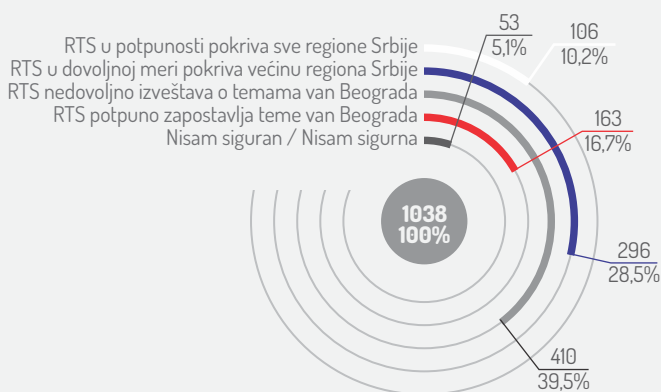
RTS u potpunosti pokriva sve regione Srbije
RTS u dovoljnoj meri pokriva većinu regiona Srbije
RTS nedovoljno izveštava o temama van Beograda
RTS potpuno zapostavlja teme van Beograda
Nisam siguran / Nisam sigurna

53
5,1%

106
10,2%

163
16,7%

1038
100%

296
28,5%

410
39,5%